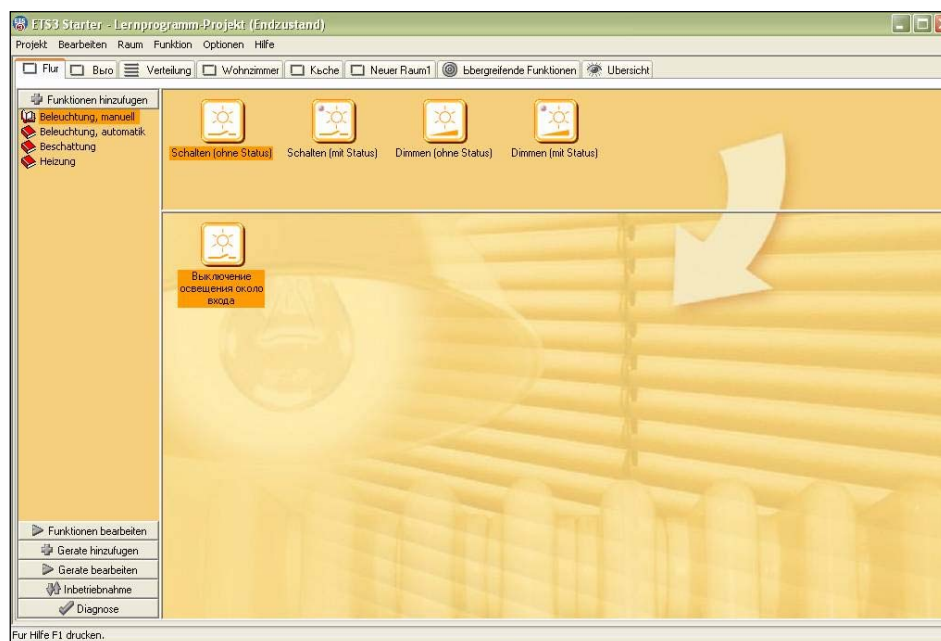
ETS3 Starter - Lernprogramm-Projekt (Endzustand)

Projekt Bearbeiten Raum Funktion Optionen Hilfe

Flur Bвro Verteilung Wohnzimmer Kьche Neuer Raum1 bbergreifende Funktionen Ubersicht

Funktionen hinzufugen
Beleuchtung, manuell
Beleuchtung, automatik
Beschattung
Heizung

Schalten (ohne Status)
Schalten (mit Status)
Dimmen (ohne Status)
Dimmen (mit Status)

Выключение освещения около входа

Funktionen bearbeiten
Gerate hinzufugen
Gerate bearbeiten
Inbetriebnahme
Diagnose

Fur Hilfe F1 drucken.